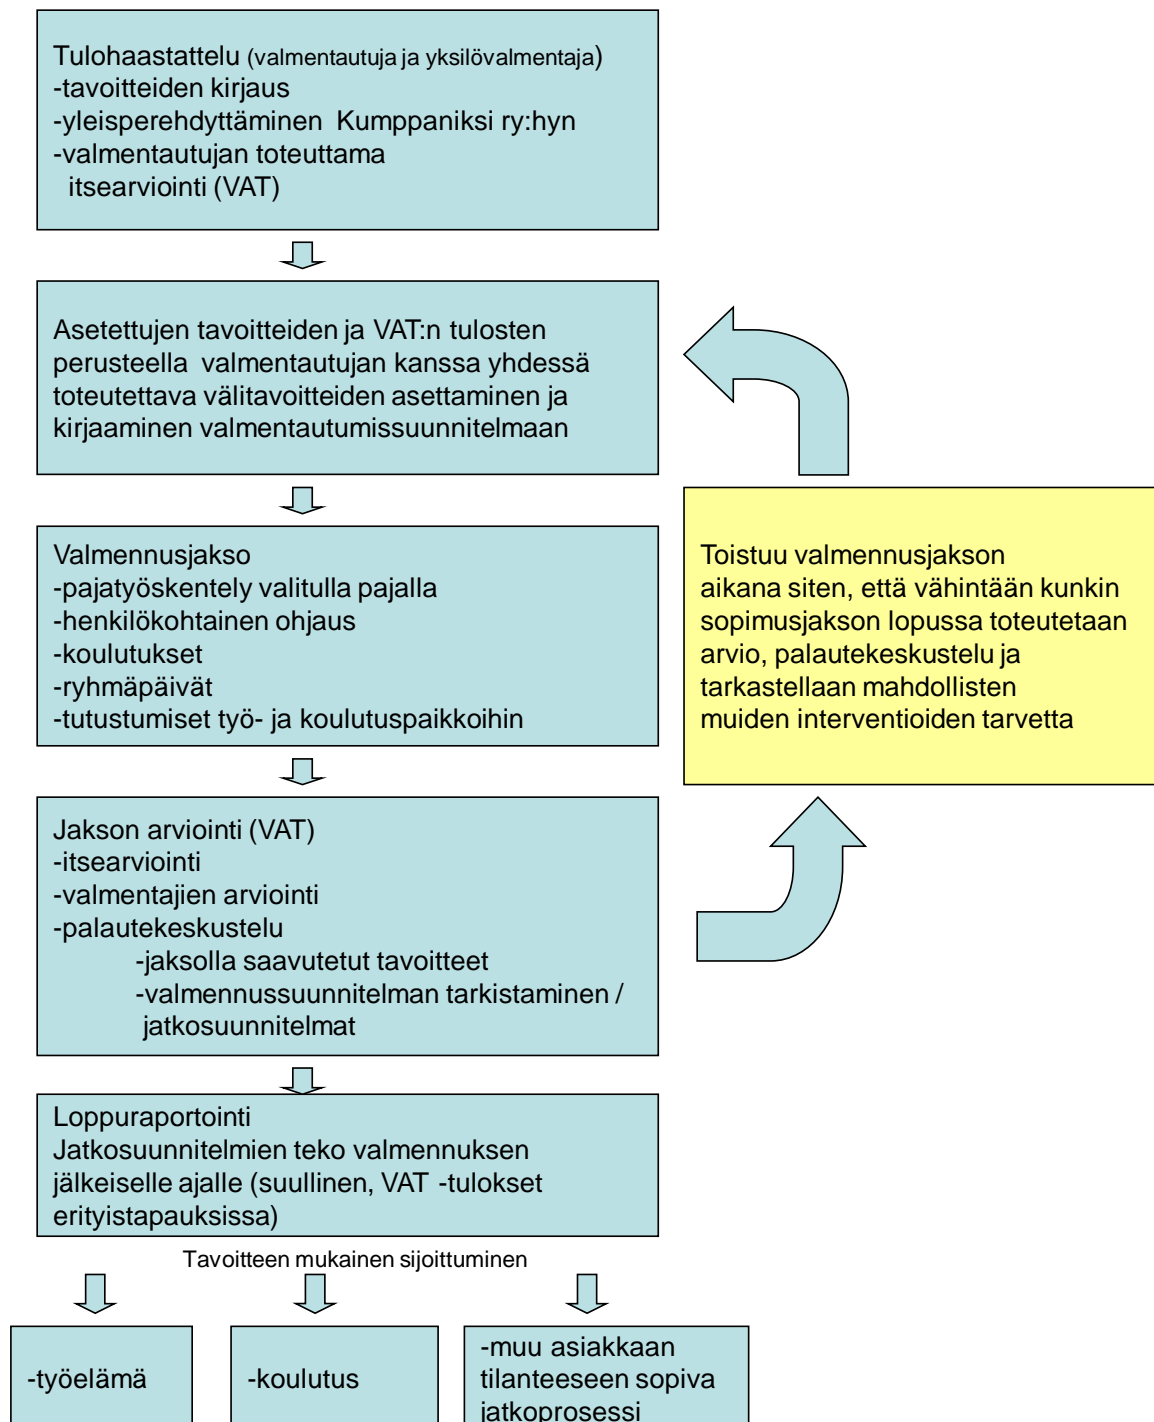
Tulohaastattelu (valmentautuja ja yksilövalmentaja)
-tavoitteiden kirjaus
-yleisperehdyttäminen Kumppaniksi ry:hyn
-valmentautujan toteuttama itsearviointi (VAT)

Asetettujen tavoitteiden ja VAT:n tulosten perusteella valmentautujan kanssa yhdessä toteutettava välitavoitteiden asettaminen ja kirjaaminen valmentautumissuunnitelmaan

Valmennusjakso
-pajatyöskentely valitulla pajalla
-henkilökohtainen ohjaus
-koulutukset
-ryhmäpäivät
-tutustumiset työ- ja koulutuspaikkoihin

Toistuu valmennusjakson aikana siten, että vähintään kunkin sopimusjakson lopussa toteutetaan arvio, palautekeskustelu ja tarkastellaan mahdollisten muiden interventioiden tarvetta

Jakson arviointi (VAT)
-itsearviointi
-valmentajien arviointi
-palautekeskustelu
-jaksolla saavutetut tavoitteet
-valmennussuunnitelman tarkistaminen / jatkosuunnitelmat

Loppuraportointi
Jatkosuunnitelmien teko valmennuksen jälkeiselle ajalle (suullinen, VAT -tulokset erityistapauksissa)

Tavoitteen mukainen sijoittuminen

-työelämä

-koulutus

-muu asiakkaan tilanteeseen sopiva jatkoprosessi